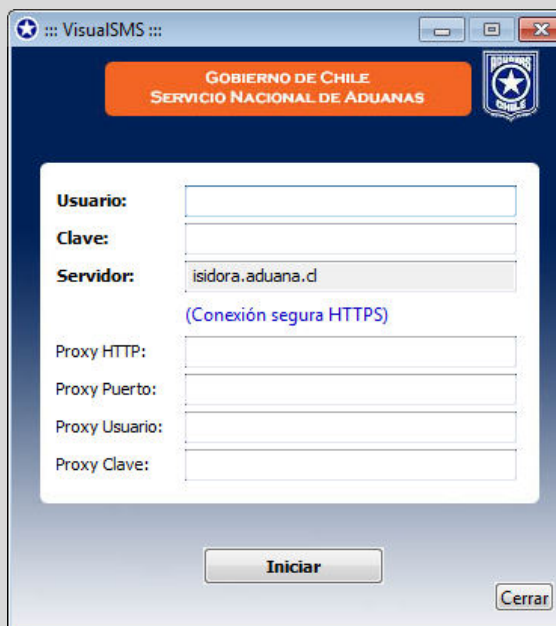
::: VisualSMS :::

GOBIERNO DE CHILE
SERVICIO NACIONAL DE ADUANAS

ADUANAS
CHILE

Usuario:
Clave:
Servidor: isidora.aduana.cl
(Conexión segura HTTPS)
Proxy HTTP:
Proxy Puerto:
Proxy Usuario:
Proxy Clave:

Iniciar

Cerrar